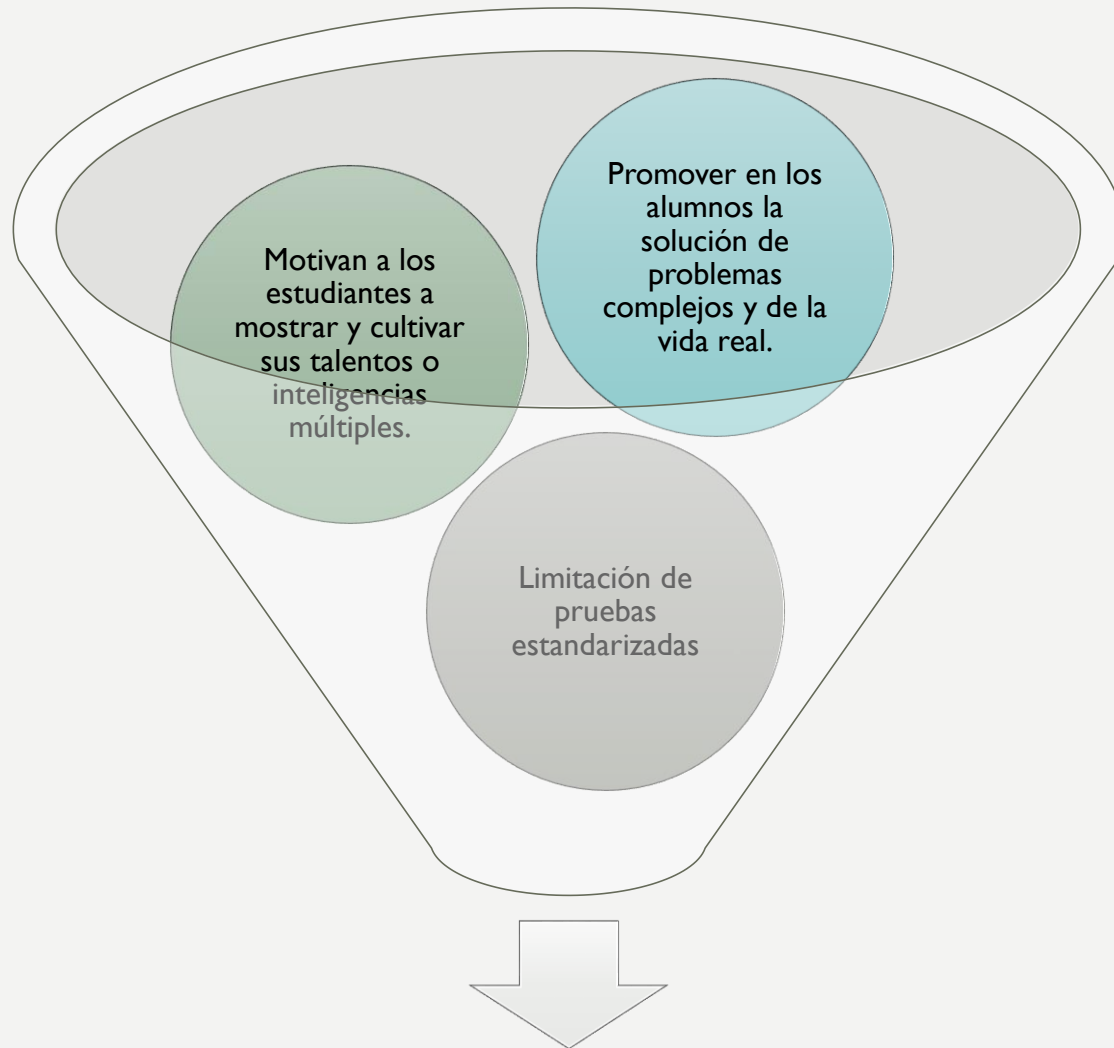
Motivan a los estudiantes a mostrar y cultivar sus talentos o inteligencias múltiples.

Promover en los alumnos la solución de problemas complejos y de la vida real.

Limitación de pruebas estandarizadas